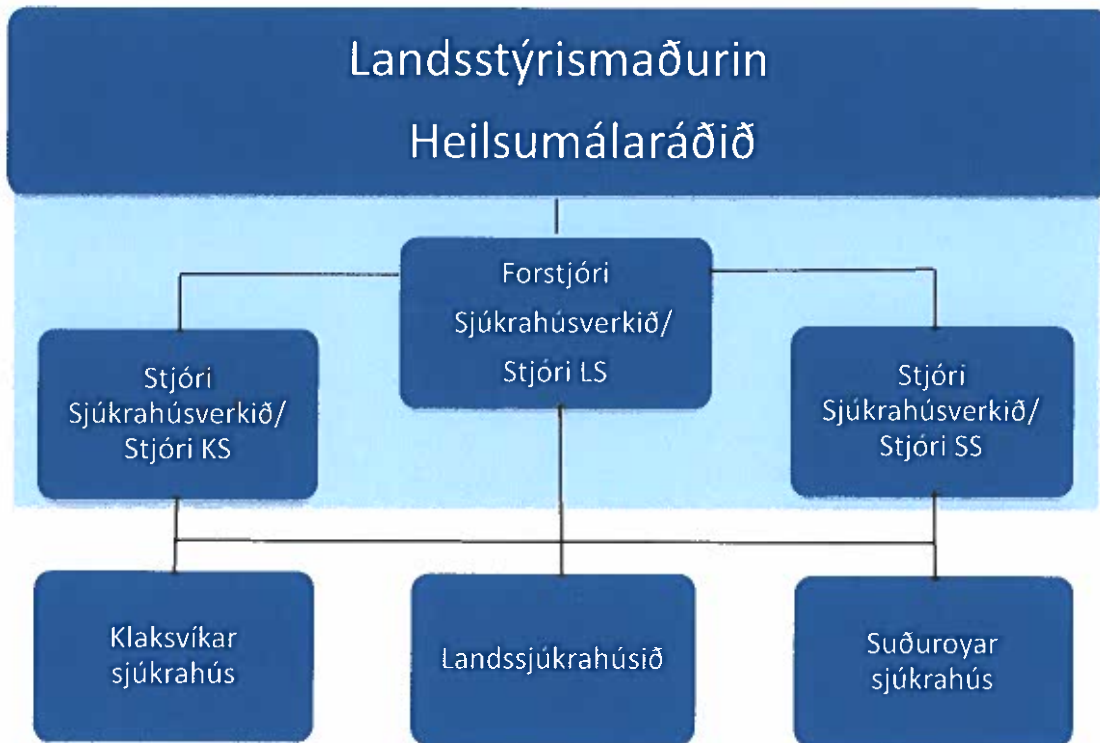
Landsstýrismaðurin

Heilsumálaráðið

Forstjóri Sjúkrahúsverkið/ Stjóri LS

Stjóri Sjúkrahúsverkið/ Stjóri KS

Stjóri Sjúkrahúsverkið/ Stjóri SS

Klaksvíkar sjúkrahús

Landssjúkrahúsið

Suðuroyar sjúkrahús